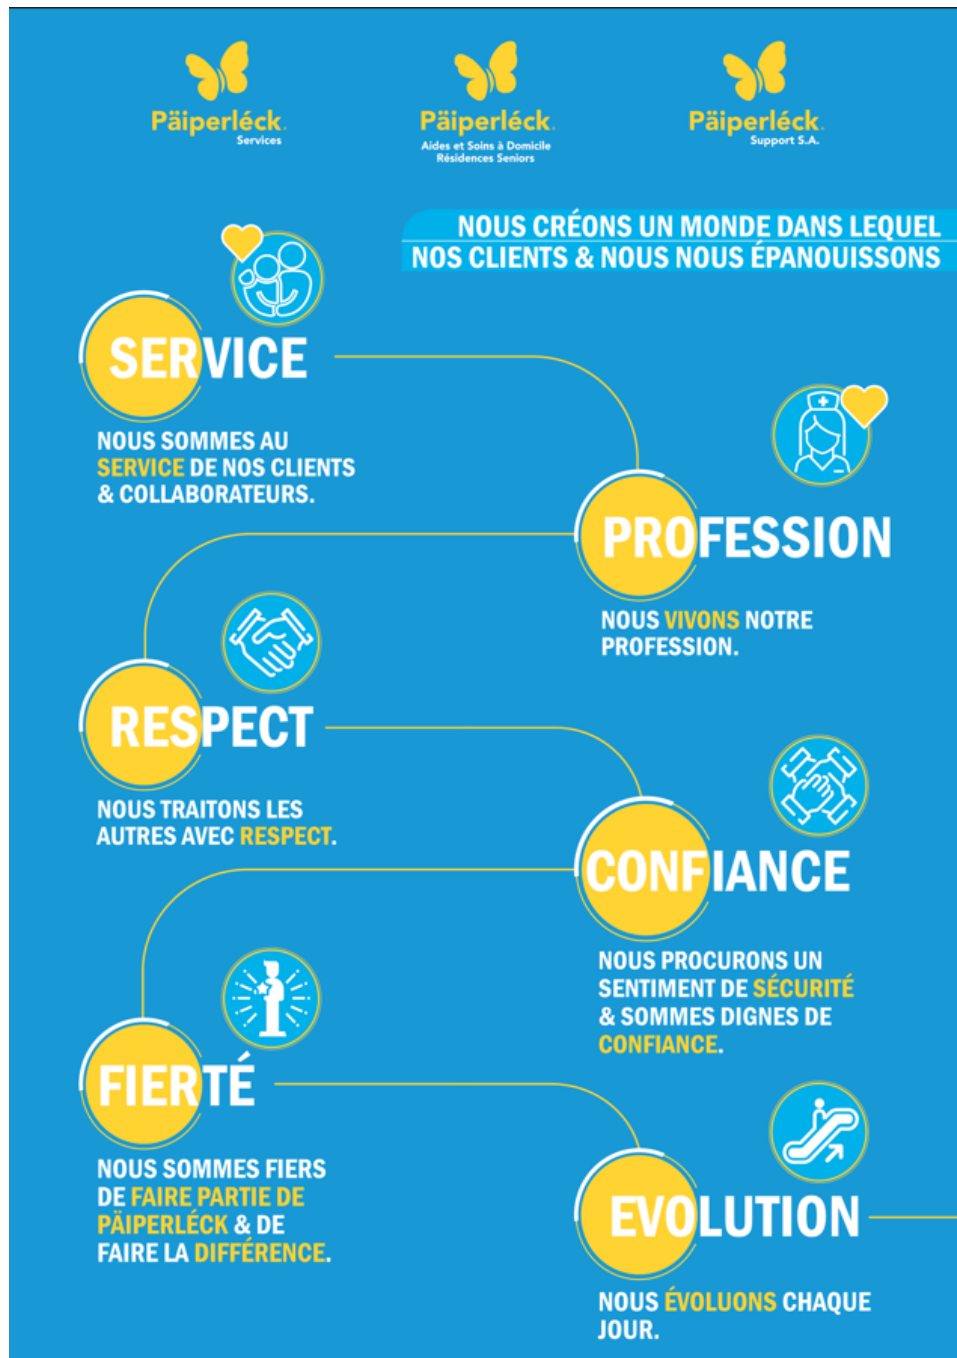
Päiperléck. Services

Päiperléck. Aides et Soins à Domicile Résidences Seniors

Päiperléck. Support S.A.

NOUS CRÉONS UN MONDE DANS LEQUEL NOS CLIENTS & NOUS NOUS ÉPANOUISSONS

SERVICE

NOUS SOMMES AU SERVICE DE NOS CLIENTS & COLLABORATEURS.

PROFESSION

NOUS VIVONS NOTRE PROFESSION.

RESPECT

NOUS TRAITONS LES AUTRES AVEC RESPECT.

CONFIANCE

NOUS PROCURONS UN SENTIMENT DE SÉCURITÉ & SOMMES DIGNES DE CONFIANCE.

FIERTÉ

NOUS SOMMES FIERS DE FAIRE PARTIE DE PÄIPERLÉCK & DE FAIRE LA DIFFÉRENCE.

EVOLUTION

NOUS ÉVOLUONS CHAQUE JOUR.